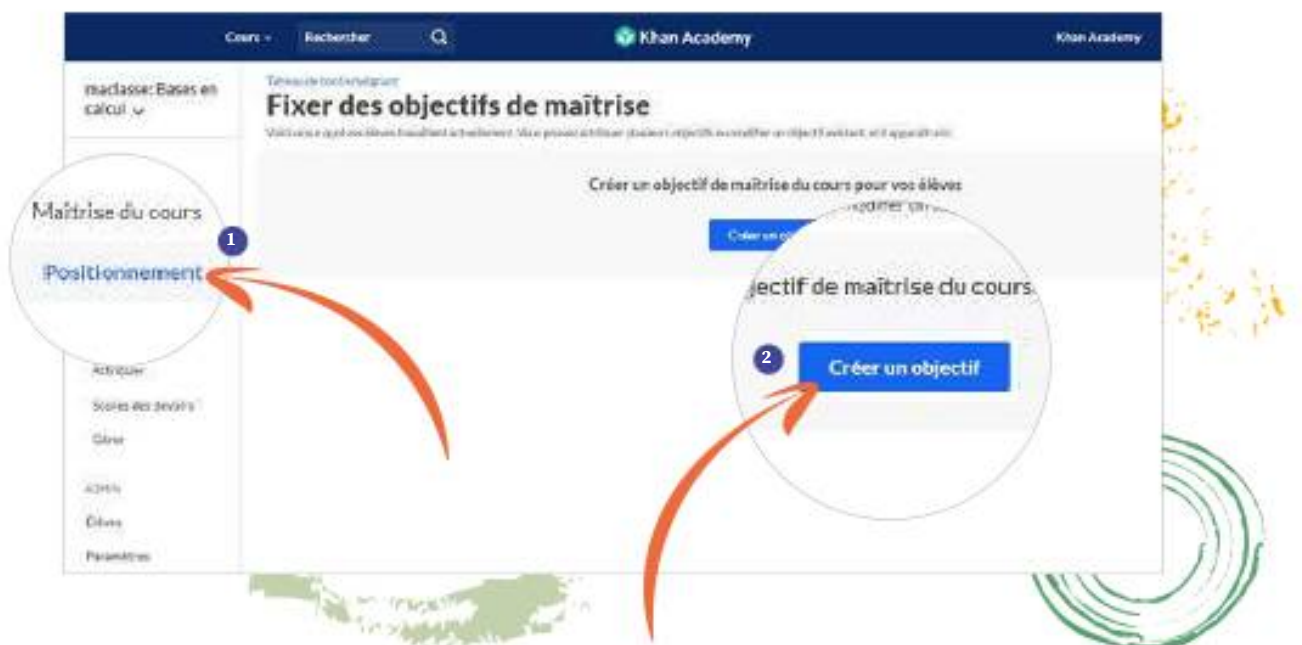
Cours ⌄ Rechercher

Khan Academy

Khan Academy

maclasse: Bases en calcul ⌄

Tableau de bord enseignant

Fixer des objectifs de maîtrise

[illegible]

Créer un objectif de maîtrise du cours pour vos élèves

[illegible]

Créer un obj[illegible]

Maîtrise du cours

1

Positionnement

Attribuer

Scores des devoirs

Gérer

ADMIN

Élèves

Paramètres

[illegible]ectif de maîtrise du cours

2

Créer un objectif